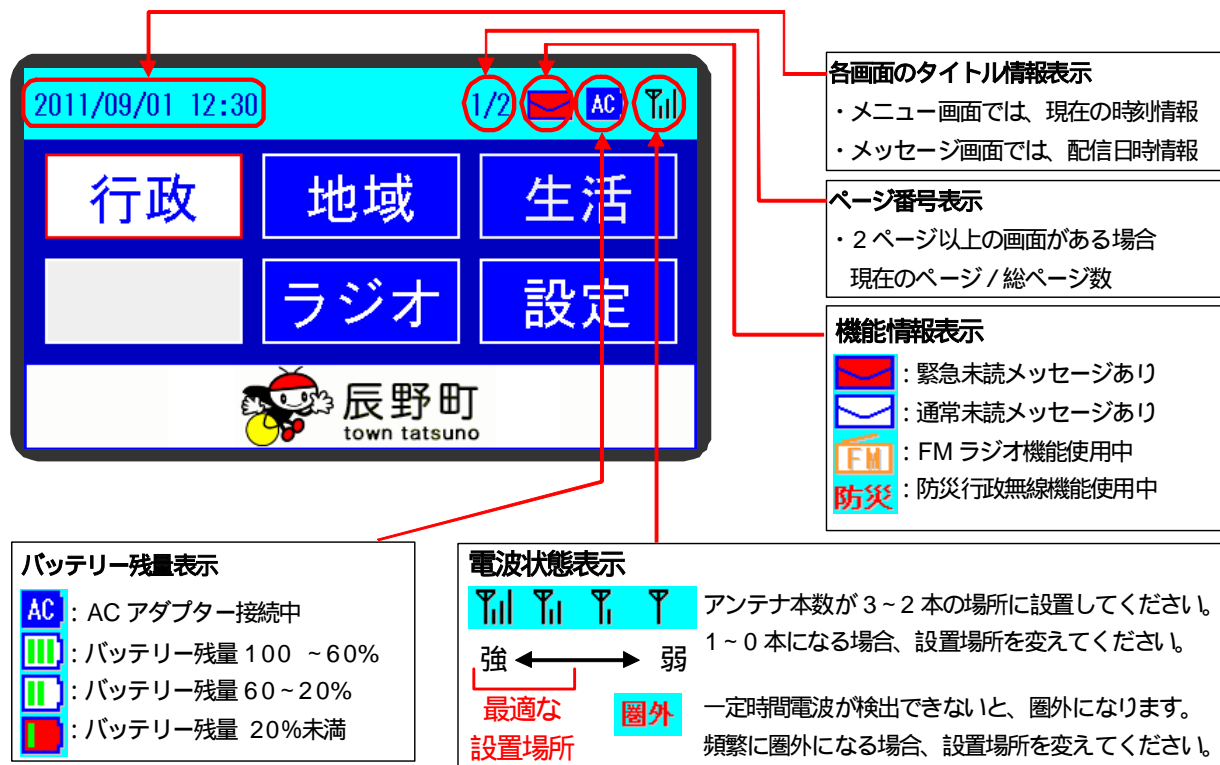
2011/09/01 12:30

1/2

AC

行政

地域

生活

ラジオ

設定

辰野町
town tatsuno

各画面のタイトル情報表示
・メニュー画面では、現在の時刻情報
・メッセージ画面では、配信日時情報

ページ番号表示
・２ページ以上の画面がある場合
現在のページ / 総ページ数

機能情報表示
：緊急未読メッセージあり
：通常未読メッセージあり
FM：FM ラジオ機能使用中
防災：防災行政無線機能使用中

バッテリー残量表示
AC：AC アダプター接続中
：バッテリー残量 100 ~60%
：バッテリー残量 60 ~ 20%
：バッテリー残量 20%未満

電波状態表示
アンテナ本数が 3 ~ 2 本の場所に設置してください。
1 ~ 0 本になる場合、設置場所を変えてください。
強 弱
最適な
設置場所
圏外
一定時間電波が検出できないと、圏外になります。
頻繁に圏外になる場合、設置場所を変えてください。